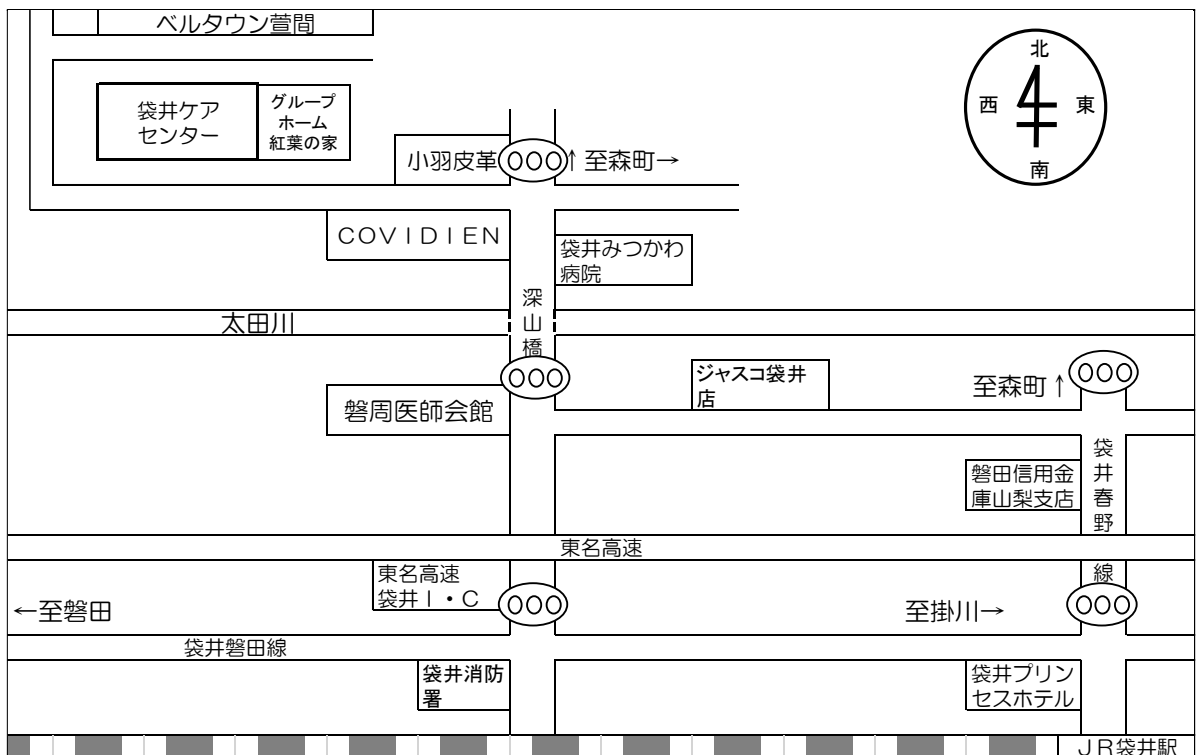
ベルタウン萱間

北
西
東
南

袋井ケア
センター

グループ
ホーム
紅葉の家

小羽皮革

至森町→

COVIDIEN

袋井みつかわ
病院

深
山
橋

太田川

ジャスコ袋井
店

至森町↑

磐周医師会館

袋
井
春
野
線

磐田信用金
庫山梨支店

東名高速

東名高速
袋井I・C

←至磐田

至掛川→

袋井磐田線

袋井消防
署

袋井プリン
セスホテル

JR袋井駅